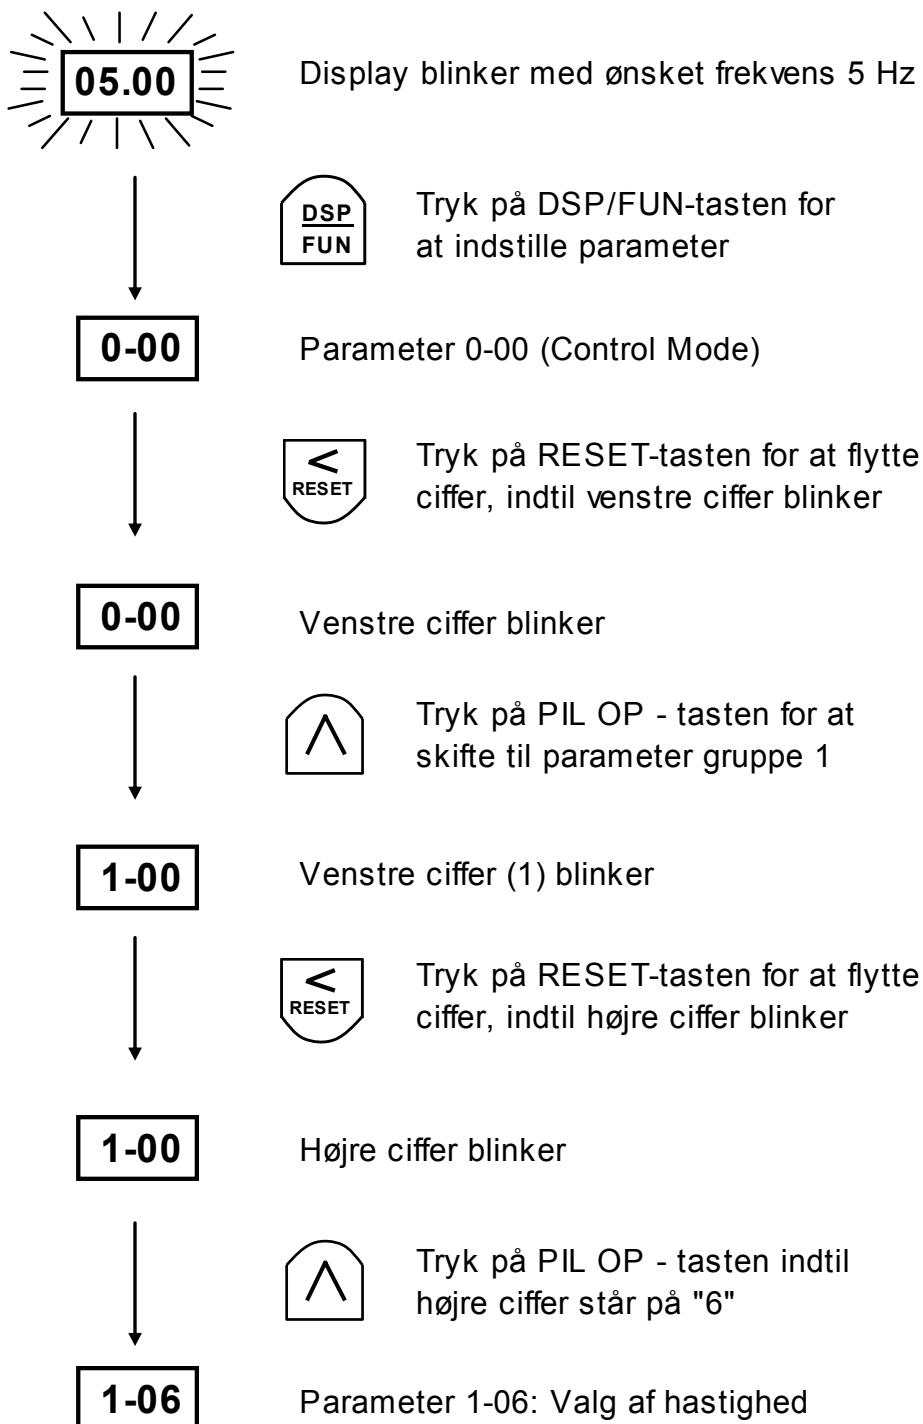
05.00

Display blinker med ønsket frekvens 5 Hz

DSP
FUN

Tryk på DSP/FUN-tasten for at indstille parameter

0-00

Parameter 0-00 (Control Mode)

<
RESET

Tryk på RESET-tasten for at flytte ciffer, indtil venstre ciffer blinker

0-00

Venstre ciffer blinker

$\wedge$

Tryk på PIL OP - tasten for at skifte til parameter gruppe 1

1-00

Venstre ciffer (1) blinker

<
RESET

Tryk på RESET-tasten for at flytte ciffer, indtil højre ciffer blinker

1-00

Højre ciffer blinker

$\wedge$

Tryk på PIL OP - tasten indtil højre ciffer står på "6"

1-06

Parameter 1-06: Valg af hastighed